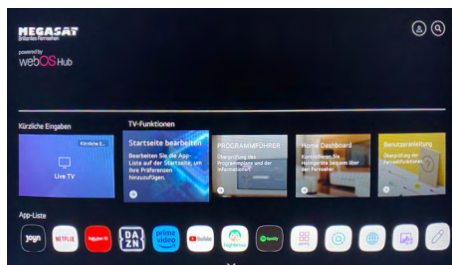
MEGASAT
brillantes Fernsehen
powered by
webOS Hub

Kürzliche Eingaben
Keine E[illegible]
Live TV

TV-Funktionen
Startseite bearbeiten
Bearbeiten Sie die App-Liste auf der Startseite, um Ihre Präferenzen hinzuzufügen.

PROGRAMMFÜHRER
Überprüfung des Programmplans und der Informationen

Home Dashboard
Kontrollieren Sie die Heimgeräte bequem über den Fernseher.

Benutzeranleitung
Übersicht über die Fernsehfunktionen

App-Liste
joyn
NETFLIX
Rakuten TV
DAZN
prime video
YouTube
Spotify